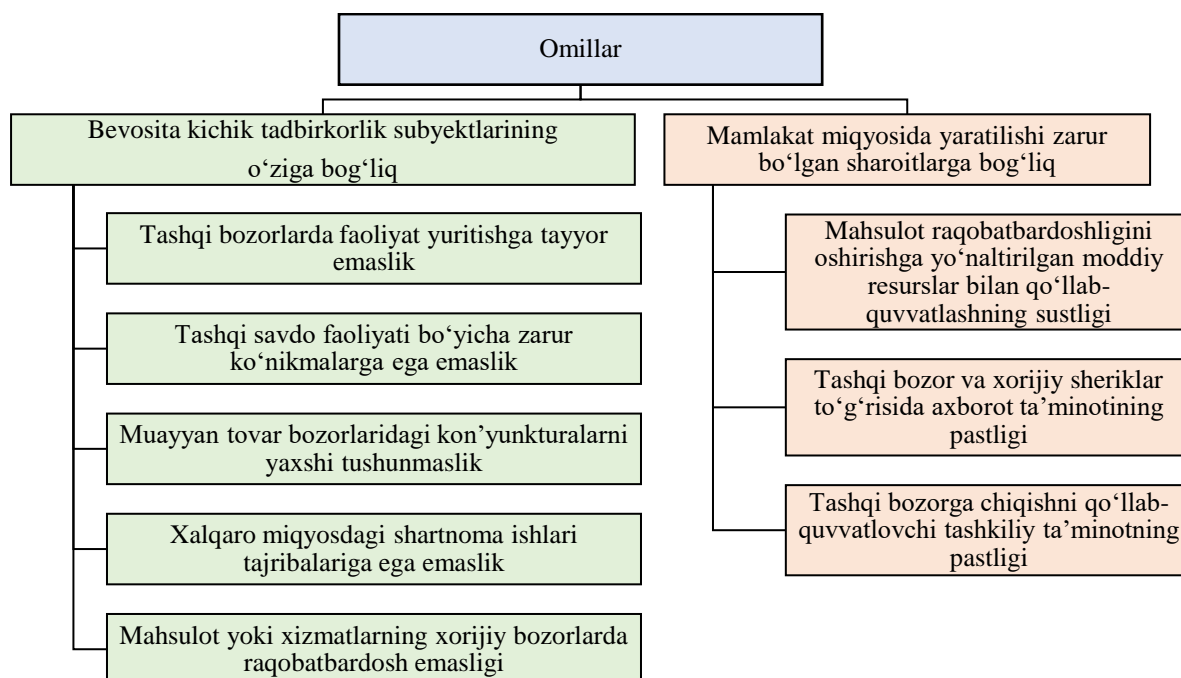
Omillar

Bevosita kichik tadbirkorlik subyektlarining o‘ziga bog‘liq

Tashqi bozorlarda faoliyat yuritishga tayyor emaslik

Tashqi savdo faoliyati bo‘yicha zarur ko‘nikmalarga ega emaslik

Muayyan tovar bozorlaridagi kon’yunkturalarni yaxshi tushunmaslik

Xalqaro miqyosdagi shartnoma ishlari tajribalariga ega emaslik

Mahsulot yoki xizmatlarning xorijiy bozorlarda raqobatbardosh emasligi

Mamlakat miqyosida yaratilishi zarur bo‘lgan sharoitlarga bog‘liq

Mahsulot raqobatbardoshligini oshirishga yo‘naltirilgan moddiy resurslar bilan qo‘llab-quvvatlashning sustligi

Tashqi bozor va xorijiy sheriklar to‘g‘risida axborot ta’minotining pastligi

Tashqi bozorga chiqishni qo‘llab-quvvatlovchi tashkiliy ta’minotning pastligi